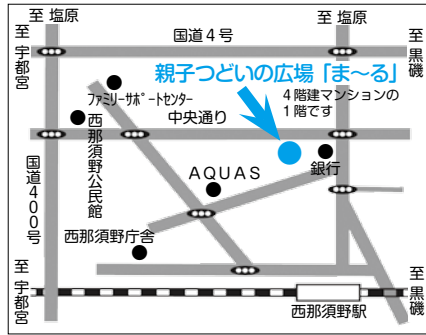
至 塩原

至 塩原

国道４号

至宇都宮

至黒磯

親子つどいの広場「ま～る」

ファミリーサポートセンター

４階建マンションの１階です

西那須野公民館

中央通り

銀行

国道４００号

ＡＱＵＡＳ

西那須野庁舎

至宇都宮

至黒磯

西那須野駅